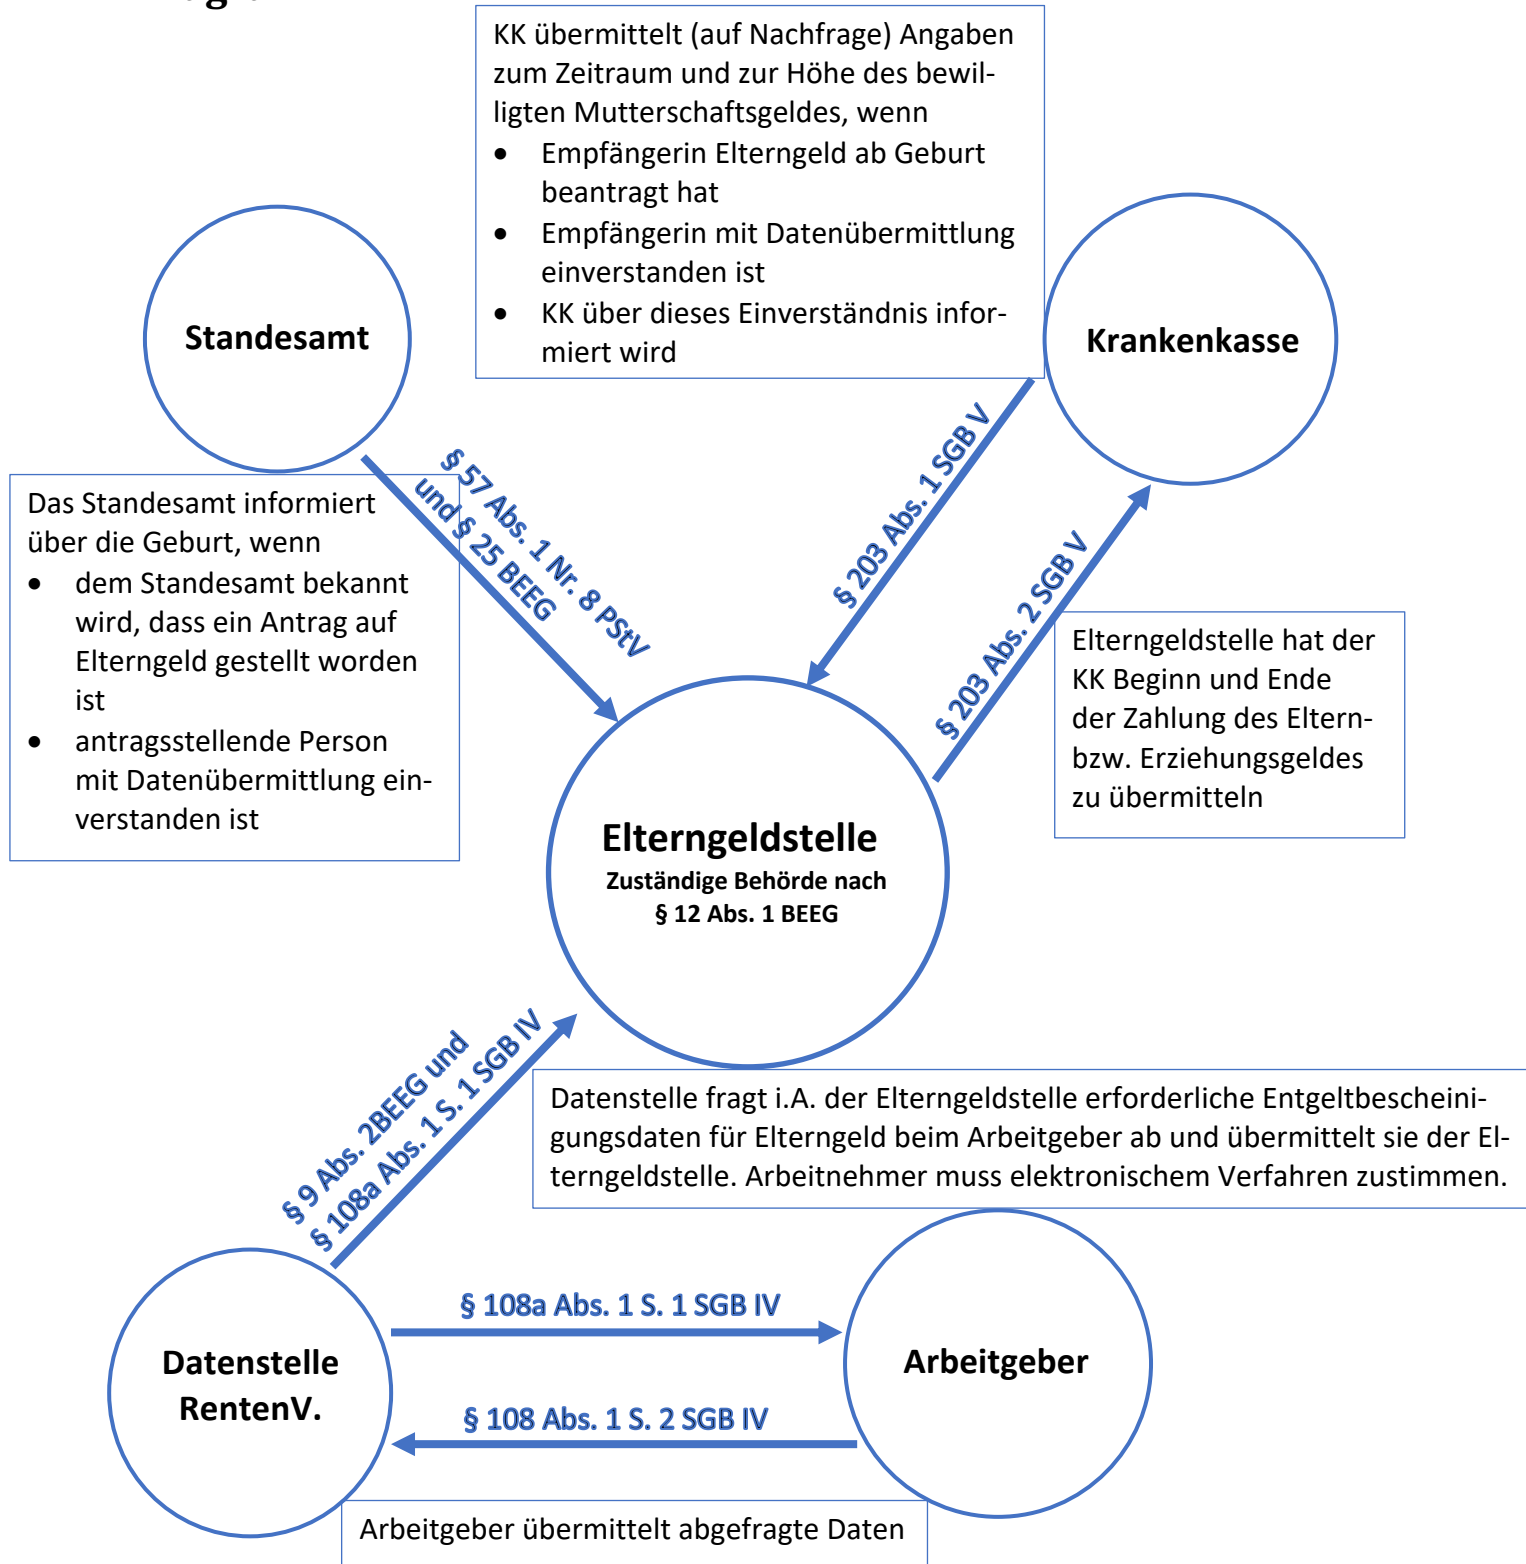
KK übermittelt (auf Nachfrage) Angaben zum Zeitraum und zur Höhe des bewilligten Mutterschaftsgeldes, wenn

- Empfängerin Elterngeld ab Geburt beantragt hat
- Empfängerin mit Datenübermittlung einverstanden ist
- KK über dieses Einverständnis informiert wird

Standesamt

Krankenkasse

Das Standesamt informiert über die Geburt, wenn

- dem Standesamt bekannt wird, dass ein Antrag auf Elterngeld gestellt worden ist
- antragsstellende Person mit Datenübermittlung einverstanden ist

§ 57 Abs. 1 Nr. 8 PStV und § 25 BEEG

§ 203 Abs. 1 SGB V

§ 203 Abs. 2 SGB V

Elterngeldstelle hat der KK Beginn und Ende der Zahlung des Eltern- bzw. Erziehungsgeldes zu übermitteln

Elterngeldstelle
Zuständige Behörde nach § 12 Abs. 1 BEEG

§ 9 Abs. 2BEEG und § 108a Abs. 1 S. 1 SGB IV

Datenstelle fragt i.A. der Elterngeldstelle erforderliche Entgeltbescheinigungsdaten für Elterngeld beim Arbeitgeber ab und übermittelt sie der Elterngeldstelle. Arbeitnehmer muss elektronischem Verfahren zustimmen.

Datenstelle RentenV.

§ 108a Abs. 1 S. 1 SGB IV

Arbeitgeber

§ 108 Abs. 1 S. 2 SGB IV

Arbeitgeber übermittelt abgefragte Daten